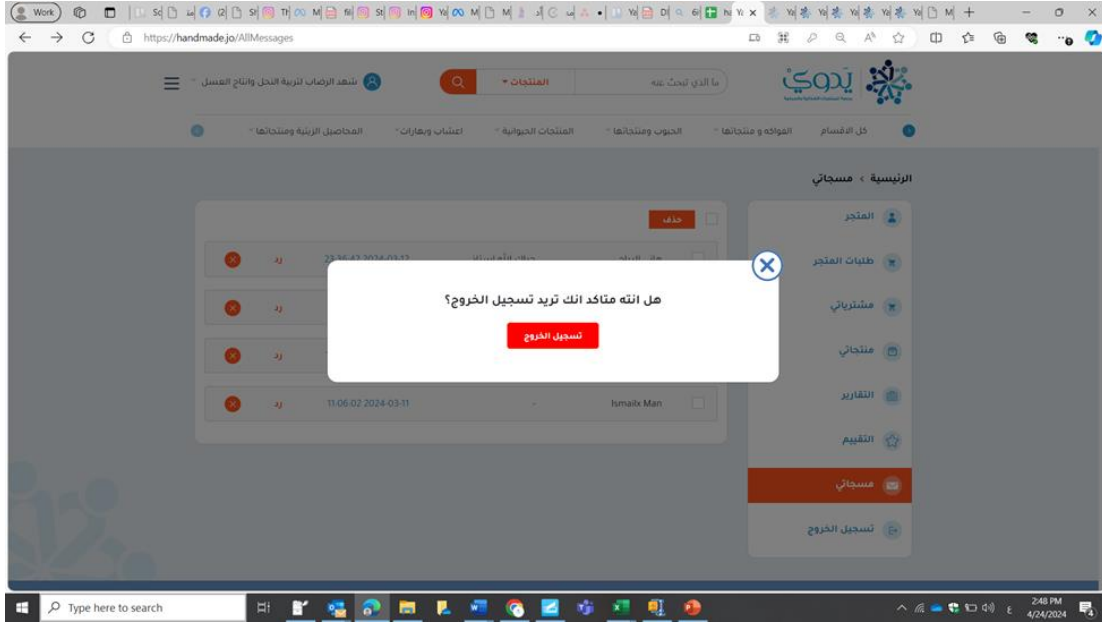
Work

https://handmade.jo/AllMessages

يدوي

ما الذي تبحث عنه

المنتجات

شهد الرضاب لتربية النحل وانتاج العسل

كل الاقسام

الفواكه و منتجاتها

الحبوب ومنتجاتها

المنتجات الحيوانية

اعشاب وبهارات

المحاصيل الزيتية ومنتجاتها

الرئيسية › مسجاتي

المتجر

طلبات المتجر

مشترياتي

منتجاتي

التقارير

التقييم

مسجاتي

تسجيل الخروج

حذف

رد

رد

رد

رد

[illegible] 2024-03-12

11:06:02 2024-03-11

Ismailx Man

هل انته متاكد انك تريد تسجيل الخروج؟

تسجيل الخروج

Type here to search

2:48 PM
4/24/2024